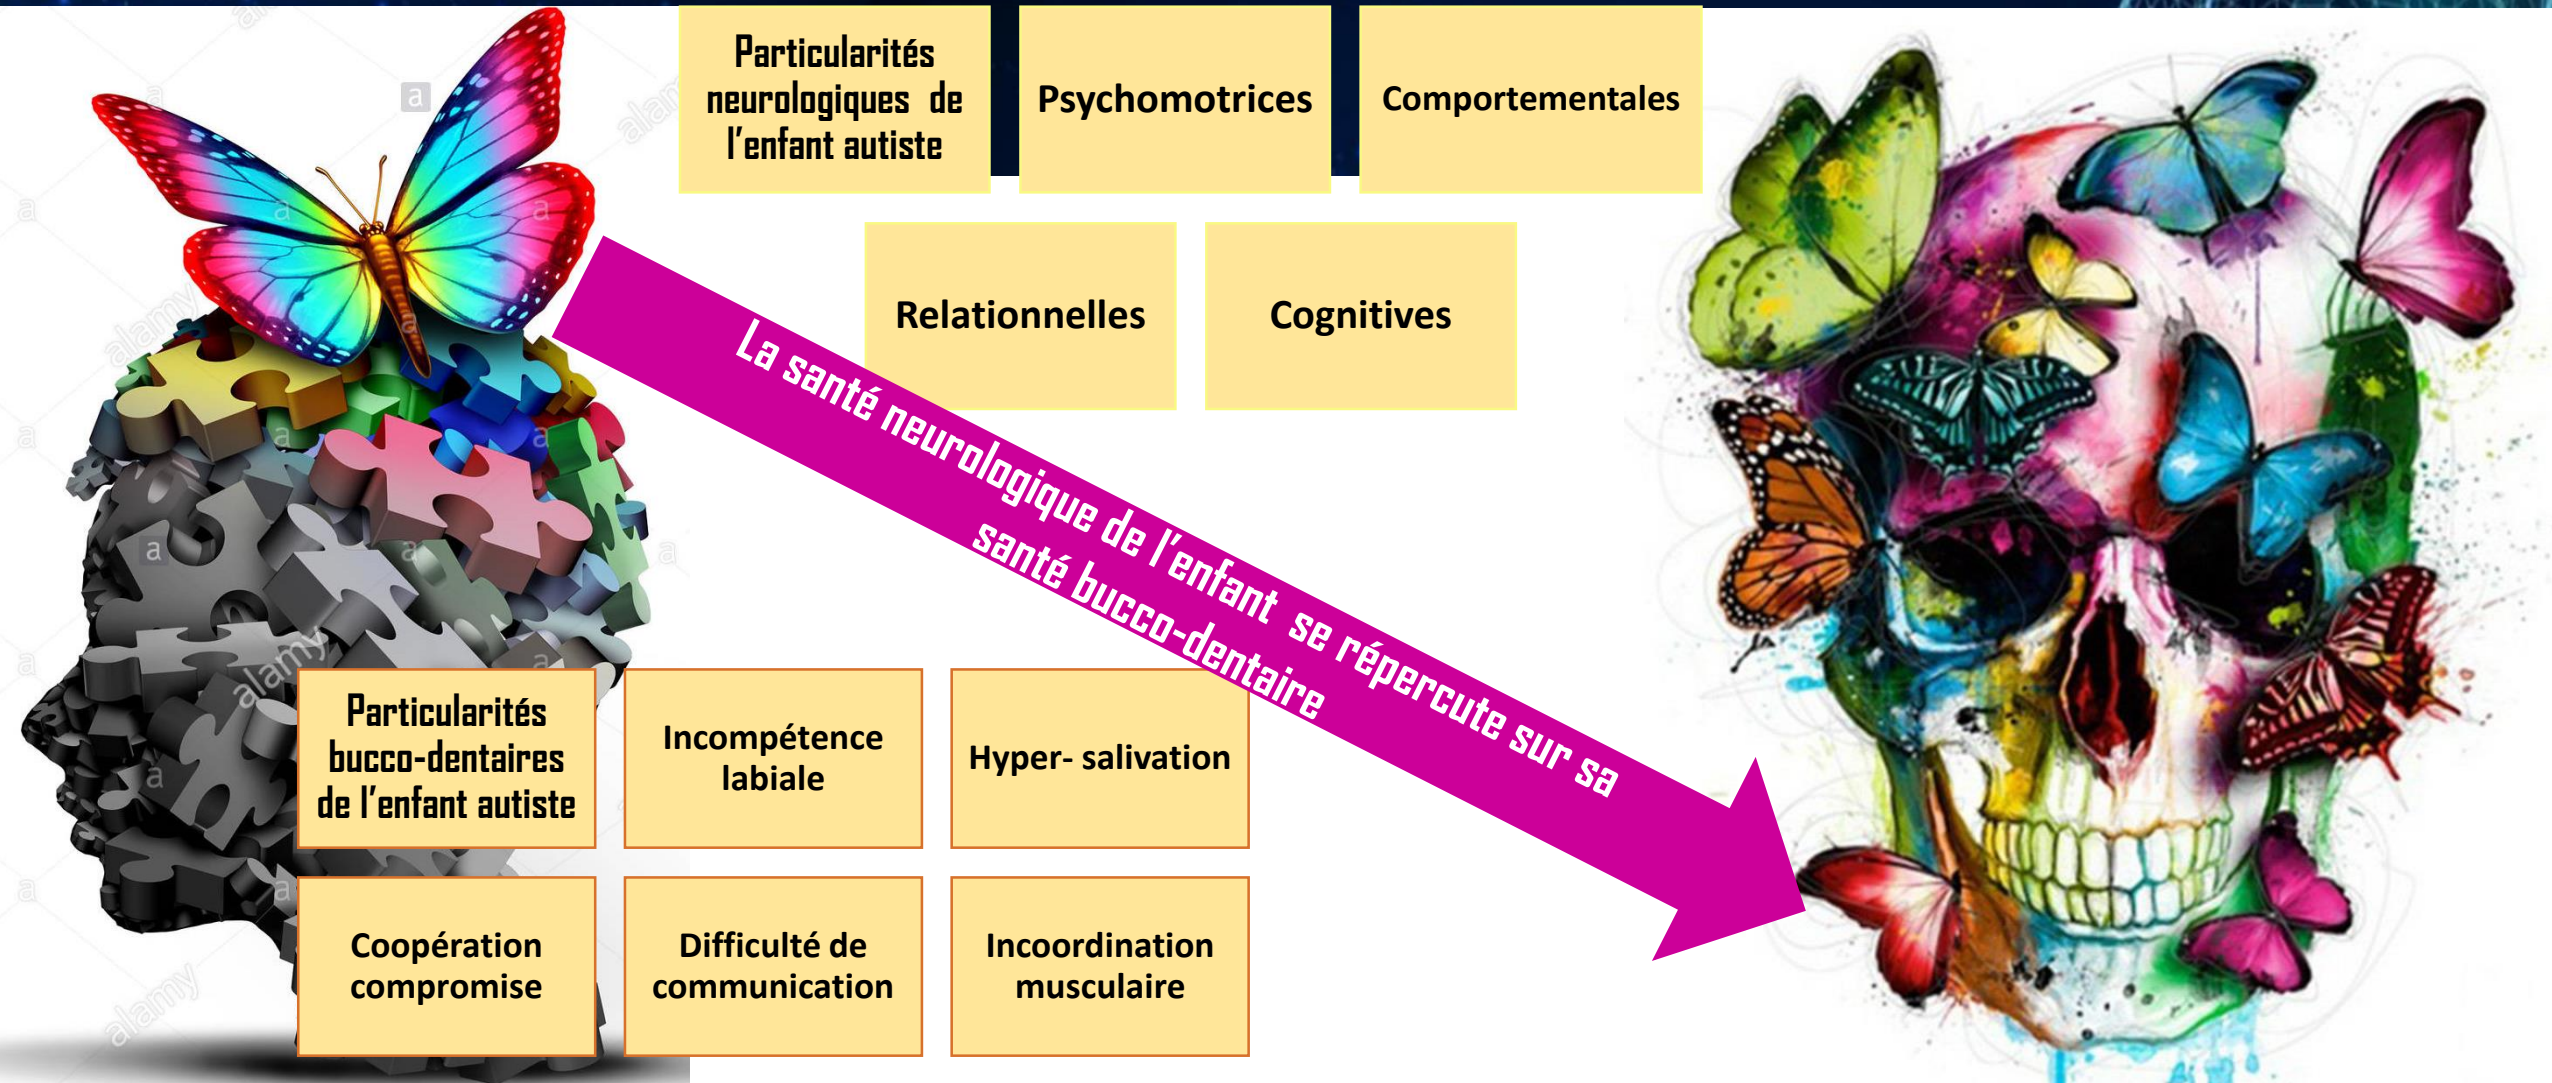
Particularités neurologiques de l'enfant autiste

Psychomotrices

Comportementales

Relationnelles

Cognitives

La santé neurologique de l'enfant se répercute sur sa santé bucco-dentaire

Particularités bucco-dentaires de l'enfant autiste

Incompétence labiale

Hyper- salivation

Coopération compromise

Difficulté de communication

Incoordination musculaire

alamy